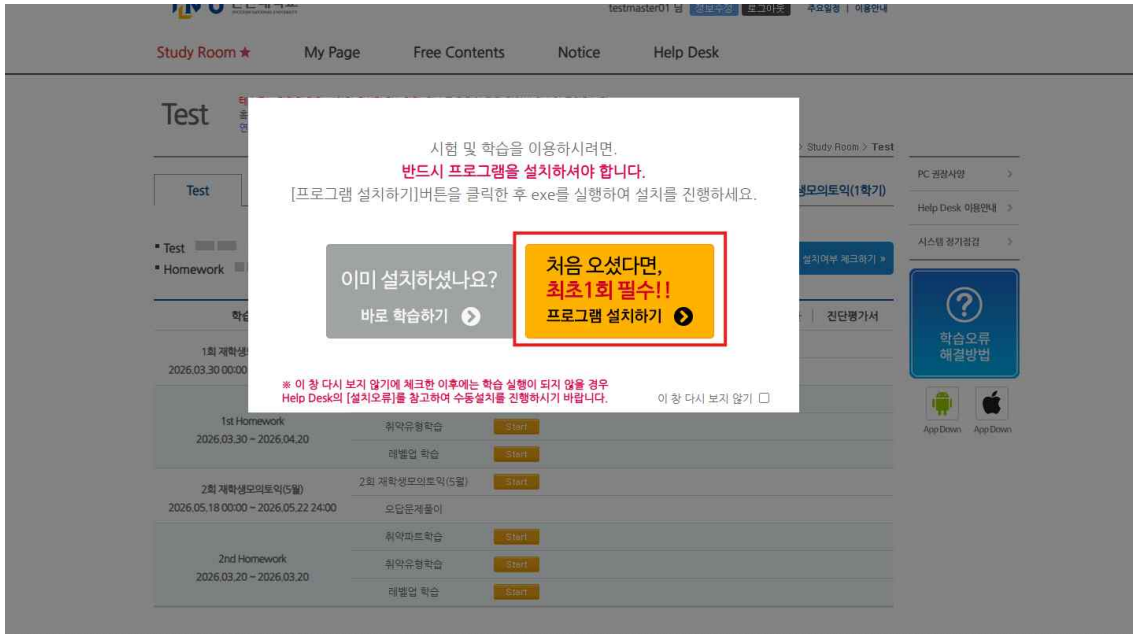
testmaster01 님 정보수정 로그아웃 주요일정 | 이용안내

Study Room ★ My Page Free Contents Notice Help Desk

Test

> Study Room > Test

Test

생모의토익(1학기)

▪ Test
▪ Homework

설치여부 체크하기 »

학습

진단평가서

1회 재학생
2026.03.30 00:00

1st Homework
2026.03.30 ~ 2026.04.20

취약유형학습 Start
레벨업 학습 Start

2회 재학생모의토익(5월)
2026.05.18 00:00 ~ 2026.05.22 24:00

2회 재학생모의토익(5월) Start
오답문제풀이

2nd Homework
2026.03.20 ~ 2026.03.20

취약파트학습 Start
취약유형학습 Start
레벨업 학습 Start

PC 권장사양 >
Help Desk 이용안내 >
시스템 정기점검 >

?
학습오류 해결방법

App Down App Down

시험 및 학습을 이용하시려면,
반드시 프로그램을 설치하셔야 합니다.
[프로그램 설치하기]버튼을 클릭한 후 exe를 실행하여 설치를 진행하세요.

이미 설치하셨나요?
바로 학습하기

처음 오셨다면,
최초1회 필수!!
프로그램 설치하기

※ 이 창 다시 보지 않기에 체크한 이후에는 학습 실행이 되지 않을 경우 Help Desk의 [설치오류]를 참고하여 수동설치를 진행하시기 바랍니다.

이 창 다시 보지 않기